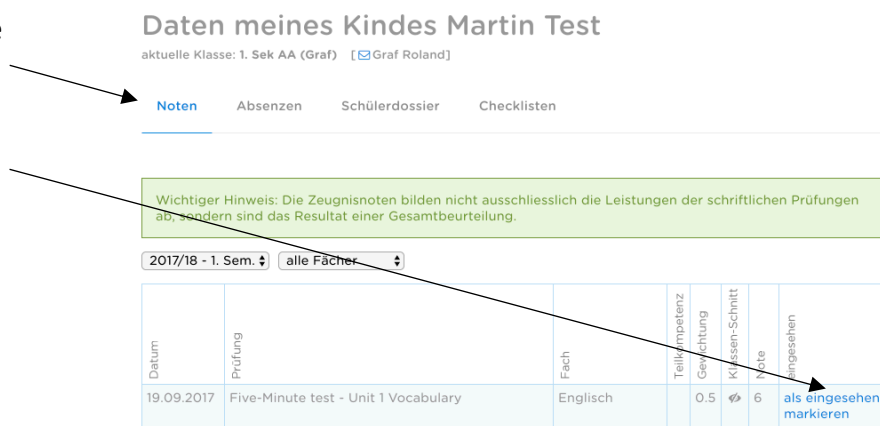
e

Daten meines Kindes Martin Test

aktuelle Klasse: 1. Sek AA (Graf) [Graf Roland]

Noten Absenzen Schülerdossier Checklisten

Wichtiger Hinweis: Die Zeugnisnoten bilden nicht ausschliesslich die Leistungen der schriftlichen Prüfungen ab, sondern sind das Resultat einer Gesamtbeurteilung.

2017/18 - 1. Sem. alle Fächer

| Datum | Prüfung | Fach | Teilkompetenz | Gewichtung | Klassen-Schnitt | Note | eingesehen |
|---|---|---|---|---|---|---|---|
| 19.09.2017 | Five-Minute test - Unit 1 Vocabulary | Englisch | | 0.5 | | 6 | als eingesehen markieren |